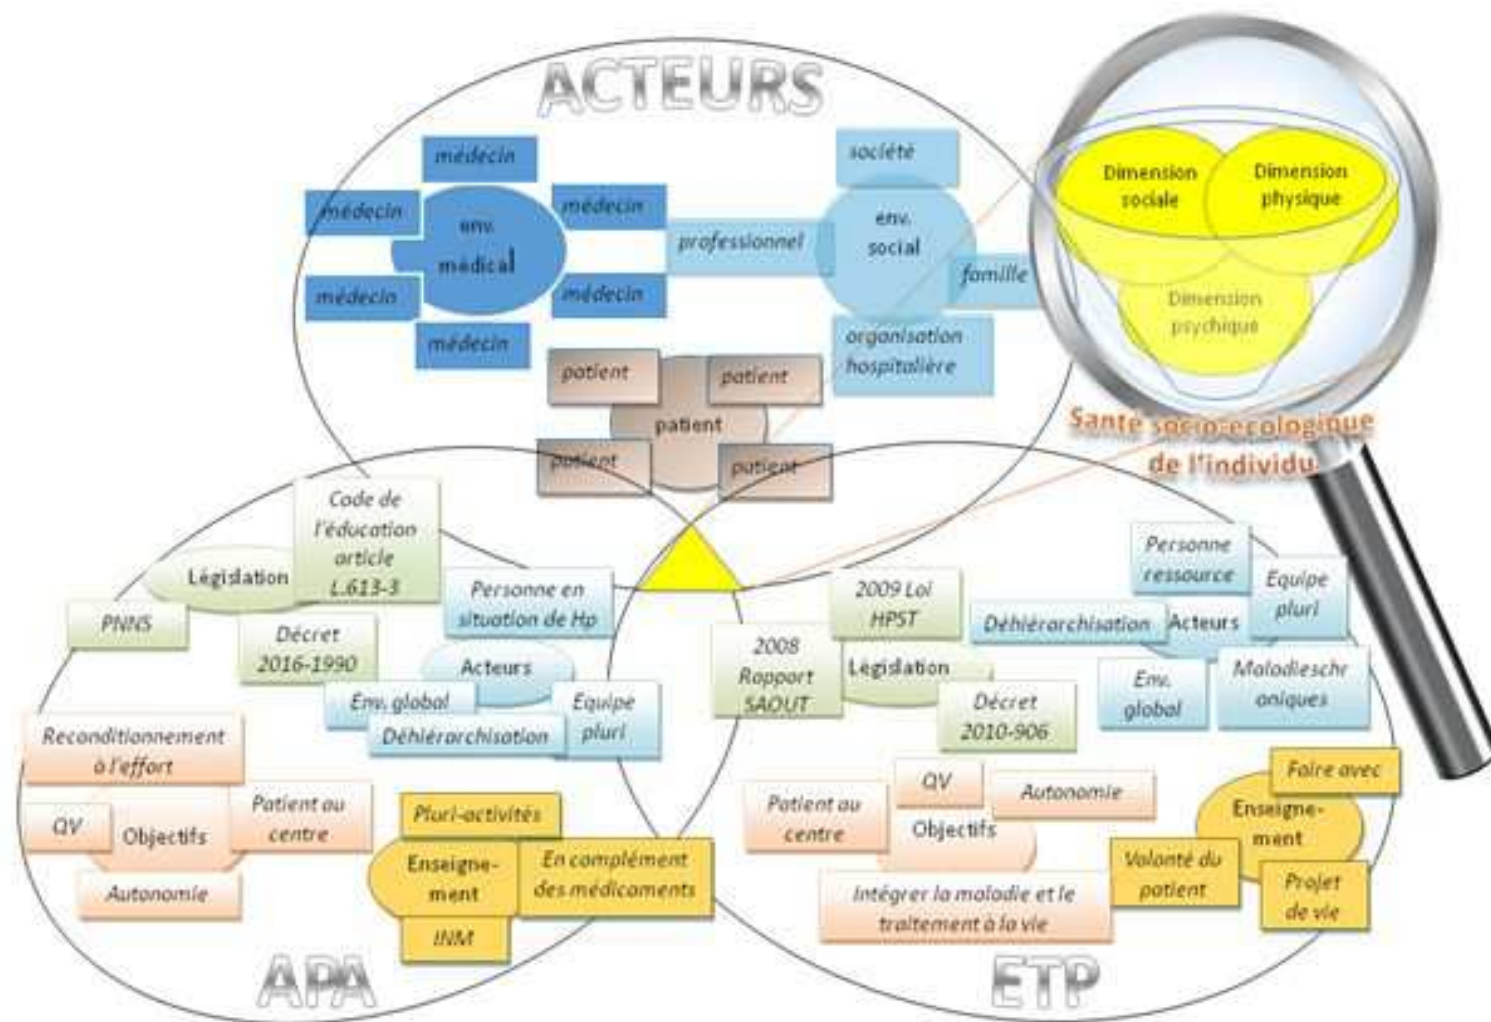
ACTEURS

médecin
médecin
env. médical
médecin
médecin
médecin
médecin
professionnel
société
env. social
famille
organisation hospitalière
patient
patient
patient
patient
patient

Dimension sociale
Dimension physique
Dimension psychique
Santé socio-écologique de l'individu

Code de l'éducation article L.613-3
Législation
PNNS
Décret 2016-1990
Personne en situation de Hp
Acteurs
Env. global
Equipe pluri
Déhiérarchisation
Reconditionnement à l'effort
QV
Objectifs
Patient au centre
Autonomie
Pluri-activités
Enseignement
En complément des médicaments
INM
APA

2009 Loi HPST
Personne ressource
Equipe pluri
Déhiérarchisation
Acteurs
2008 Rapport SAOUT
Législation
Décret 2010-906
Env. global
Maladieschroniques
QV
Autonomie
Patient au centre
Objectifs
Intégrer la maladie et le traitement à la vie
Faire avec
Enseignement
Volonté du patient
Projet de vie
ETP